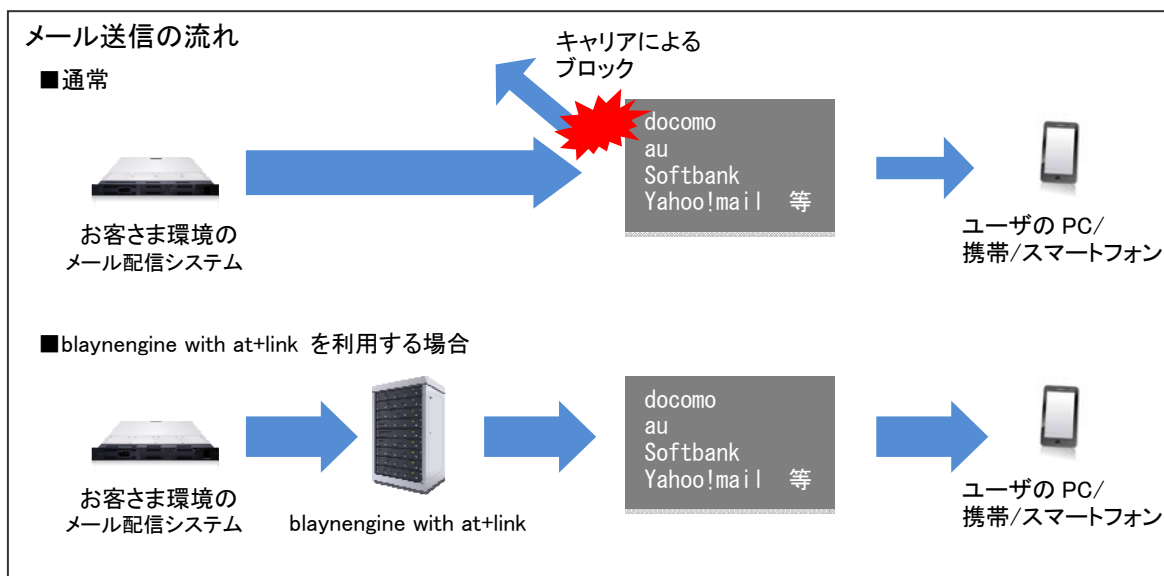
メール送信の流れ

■通常

キャリアによるブロック

お客さま環境のメール配信システム

docomo
au
Softbank
Yahoo!mail 等

ユーザの PC/携帯/スマートフォン

■blaynengine with at+link を利用する場合

お客さま環境のメール配信システム

blaynengine with at+link

docomo
au
Softbank
Yahoo!mail 等

ユーザの PC/携帯/スマートフォン